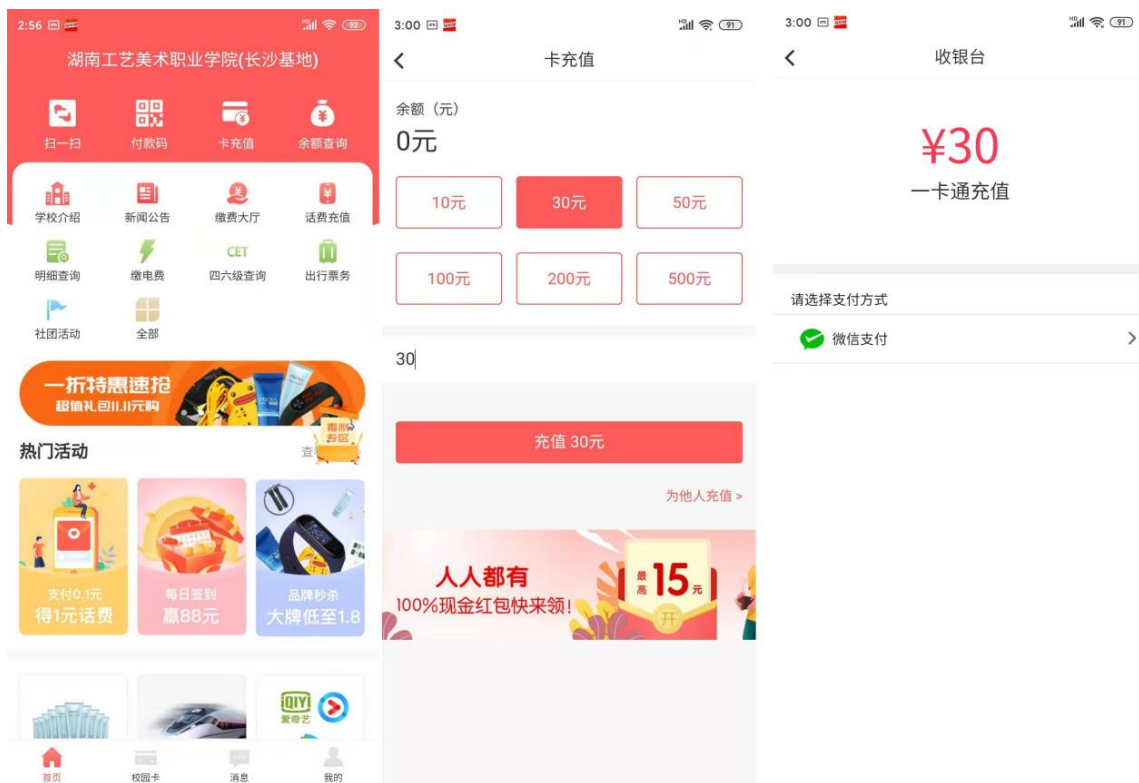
2:56 92

湖南工艺美术职业学院(长沙基地)

扫一扫 付款码 卡充值 余额查询

学校介绍 新闻公告 缴费大厅 话费充值

明细查询 缴电费 CET 四六级查询 出行票务

社团活动 全部

一折特惠速抢
超值礼包11.11元购

热门活动 查

支付0.1元
得1元话费

每日签到
赢88元

品牌秒杀
大牌低至1.8

QIY 爱奇艺

首页 校园卡 消息 我的

3:00 91

卡充值

余额（元）
0元

10元 30元 50元

100元 200元 500元

30

充值 30元

为他人充值 >

人人都有
100%现金红包快来领!
最高 15 元
开

3:00 91

收银台

¥30
一卡通充值

请选择支付方式

微信支付 >